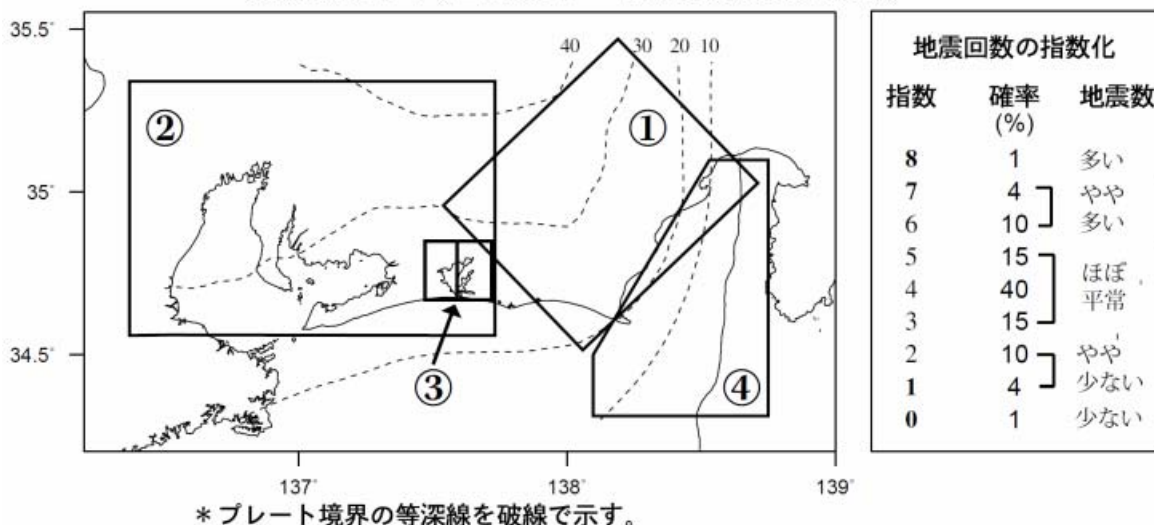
35.5°
40
30
20
10
②
①
35°
③
④
34.5°
137°
138°
139°
＊プレート境界の等深線を破線で示す。

地震回数の指数化

| 指数 | 確率 (%) | 地震数 |
|---|---|---|
| 8 | 1 | 多い |
| 7 | 4 | やや多い |
| 6 | 10 | |
| 5 | 15 | ほぼ平常 |
| 4 | 40 | |
| 3 | 15 | |
| 2 | 10 | やや少ない |
| 1 | 4 | |
| 0 | 1 | 少ない |